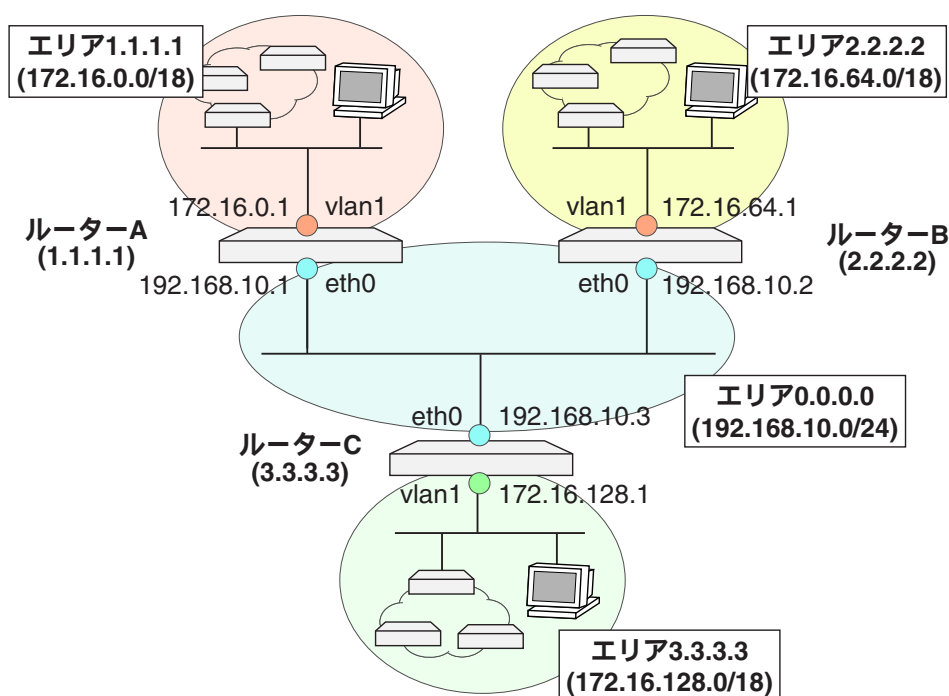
エリア1.1.1.1
(172.16.0.0/18)

エリア2.2.2.2
(172.16.64.0/18)

172.16.0.1 vlan1

vlan1 172.16.64.1

ルーターA
(1.1.1.1)

ルーターB
(2.2.2.2)

192.168.10.1 eth0

eth0 192.168.10.2

エリア0.0.0.0
(192.168.10.0/24)

eth0 192.168.10.3

ルーターC
(3.3.3.3)

vlan1 172.16.128.1

エリア3.3.3.3
(172.16.128.0/18)